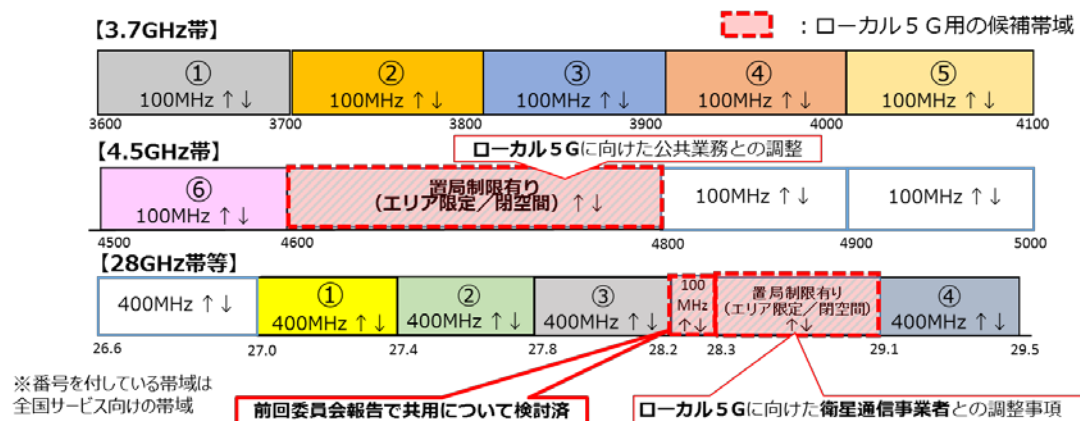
【3.7GHz帯】

：ローカル５Ｇ用の候補帯域

① 100MHz ↑↓
② 100MHz ↑↓
③ 100MHz ↑↓
④ 100MHz ↑↓
⑤ 100MHz ↑↓

3600 3700 3800 3900 4000 4100

【4.5GHz帯】

ローカル５Gに向けた公共業務との調整

⑥ 100MHz ↑↓
置局制限有り （エリア限定／閉空間） ↑↓
100MHz ↑↓
100MHz ↑↓

4500 4600 4800 4900 5000

【28GHz帯等】

400MHz ↑↓
① 400MHz ↑↓
② 400MHz ↑↓
③ 400MHz ↑↓
100 MHz ↑↓
置局制限有り （エリア限定／閉空間） ↑↓
④ 400MHz ↑↓

26.6 27.0 27.4 27.8 28.2 28.3 29.1 29.5

※番号を付している帯域は全国サービス向けの帯域

前回委員会報告で共用について検討済

ローカル５Gに向けた衛星通信事業者との調整事項